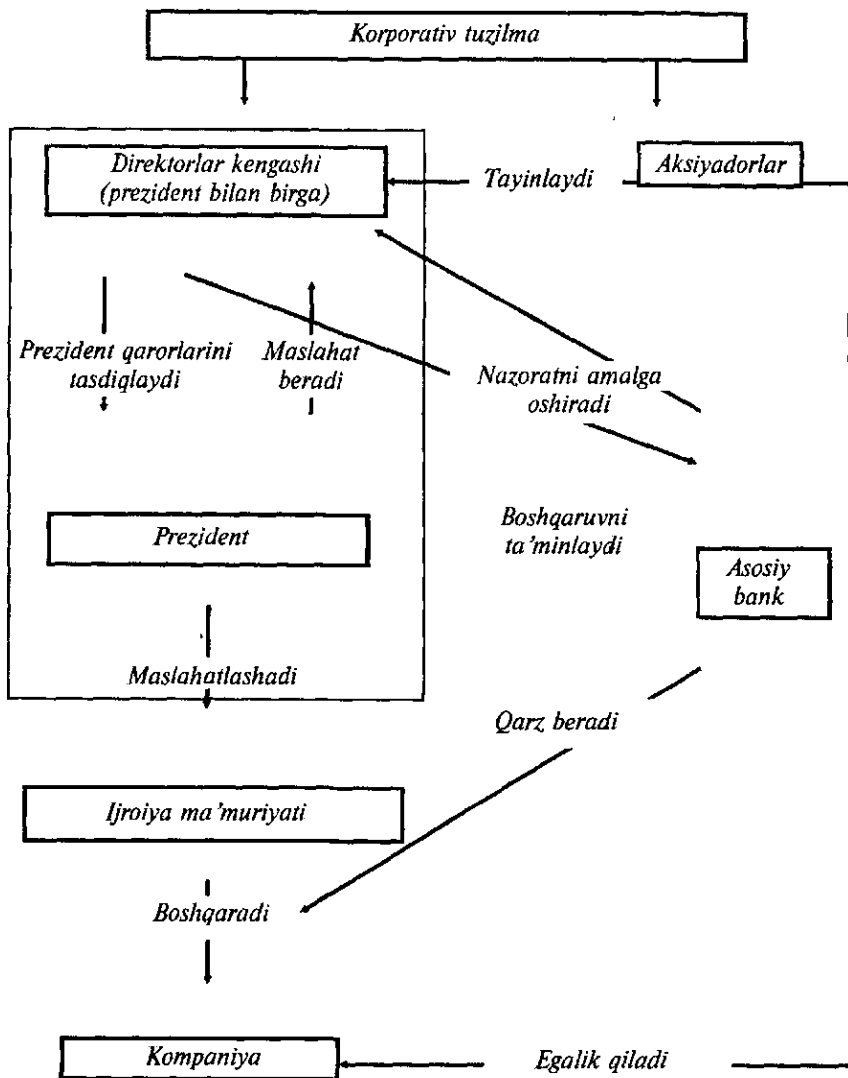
Korporativ tuzilma

Direktorlar kengashi (prezident bilan birga)

Tayinlaydi

Aksiyadorlar

Prezident qarorlarini tasdiqlaydi

Maslahat beradi

Nazoratni amalga oshiradi

Boshqaruvni ta'minlaydi

Prezident

Asosiy bank

Maslahatlashadi

Qarz beradi

Ijroiya ma'muriyati

Boshqaradi

Kompaniya

Egalik qiladi